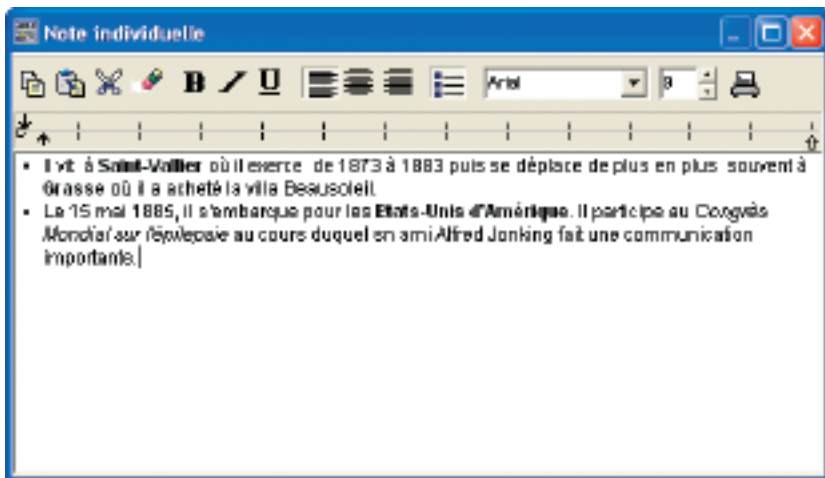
Note individuelle

B I U Arial 8

- Il vit à **Saint-Vallier** où il exerce de 1873 à 1883 puis se déplace de plus en plus souvent à Grasse où il a acheté la villa Beausoleil.
- Le 15 mai 1885, il s'embarque pour les **Etats-Unis d'Amérique**. Il participe au *Congrès Mondial sur l'épilepsie* au cours duquel en ami Alfred Jonking fait une communication importante.